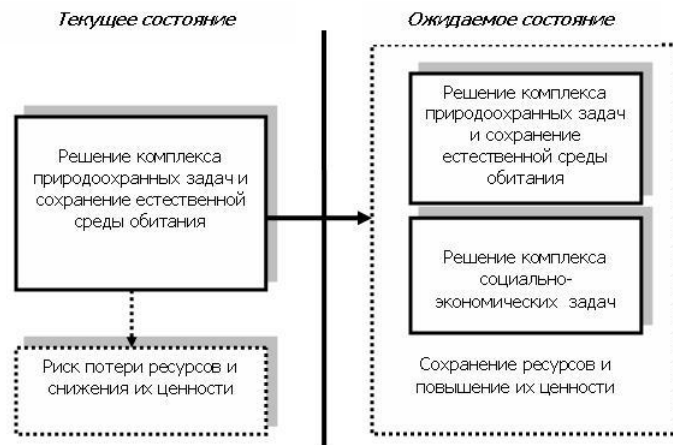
Текущее состояние

Ожидаемое состояние

Решение комплекса природоохранных задач и сохранение естественной среды обитания

Риск потери ресурсов и снижения их ценности

Решение комплекса природоохранных задач и сохранение естественной среды обитания

Решение комплекса социально-экономических задач

Сохранение ресурсов и повышение их ценности